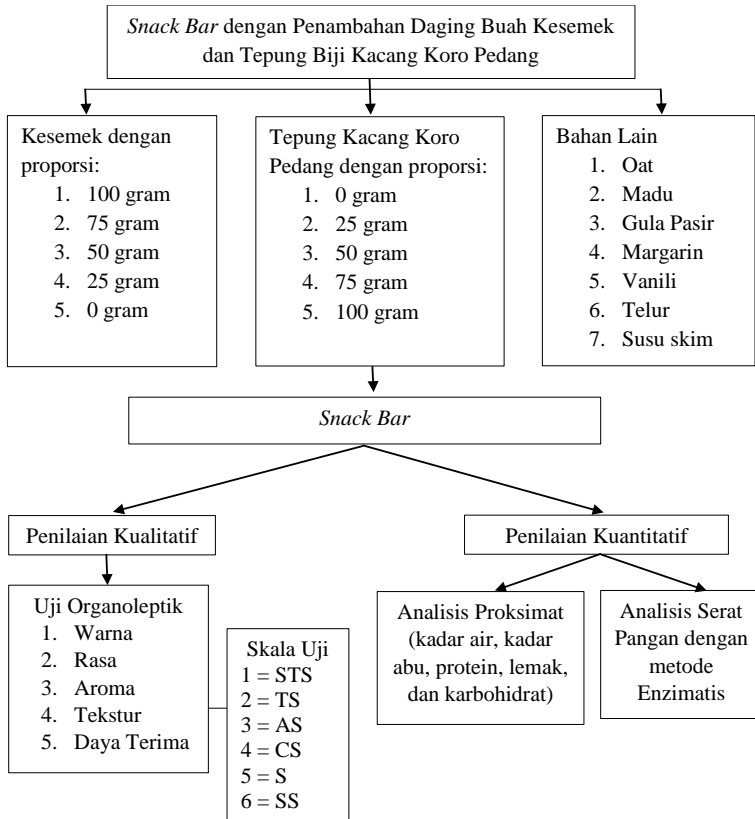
Snack Bar dengan Penambahan Daging Buah Kesemek dan Tepung Biji Kacang Koro Pedang

Kesemek dengan proporsi:
1. 100 gram
2. 75 gram
3. 50 gram
4. 25 gram
5. 0 gram

Tepung Kacang Koro Pedang dengan proporsi:
1. 0 gram
2. 25 gram
3. 50 gram
4. 75 gram
5. 100 gram

Bahan Lain
1. Oat
2. Madu
3. Gula Pasir
4. Margarin
5. Vanili
6. Telur
7. Susu skim

Snack Bar

Penilaian Kualitatif

Penilaian Kuantitatif

Uji Organoleptik
1. Warna
2. Rasa
3. Aroma
4. Tekstur
5. Daya Terima

Skala Uji
1 = STS
2 = TS
3 = AS
4 = CS
5 = S
6 = SS

Analisis Proksimat (kadar air, kadar abu, protein, lemak, dan karbohidrat)

Analisis Serat Pangan dengan metode Enzimatis